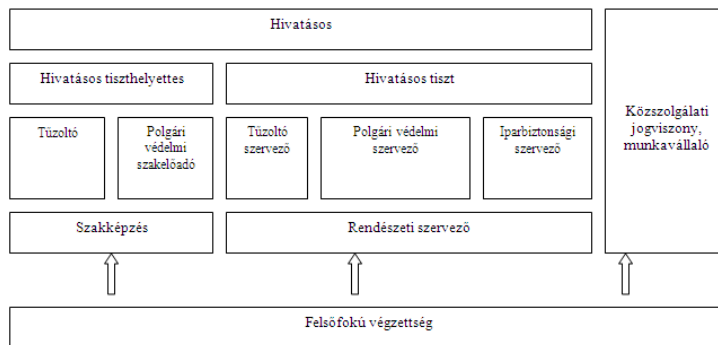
Hivatásos

Hivatásos tiszthelyettes

Hivatásos tiszt

Tűzoltó

Polgári védelmi szakelőadó

Tűzoltó szervező

Polgári védelmi szervező

Iparbiztonsági szervező

Közszolgálati jogviszony, munkavállaló

Szakképzés

Rendészeti szervező

Felsőfokú végzettség